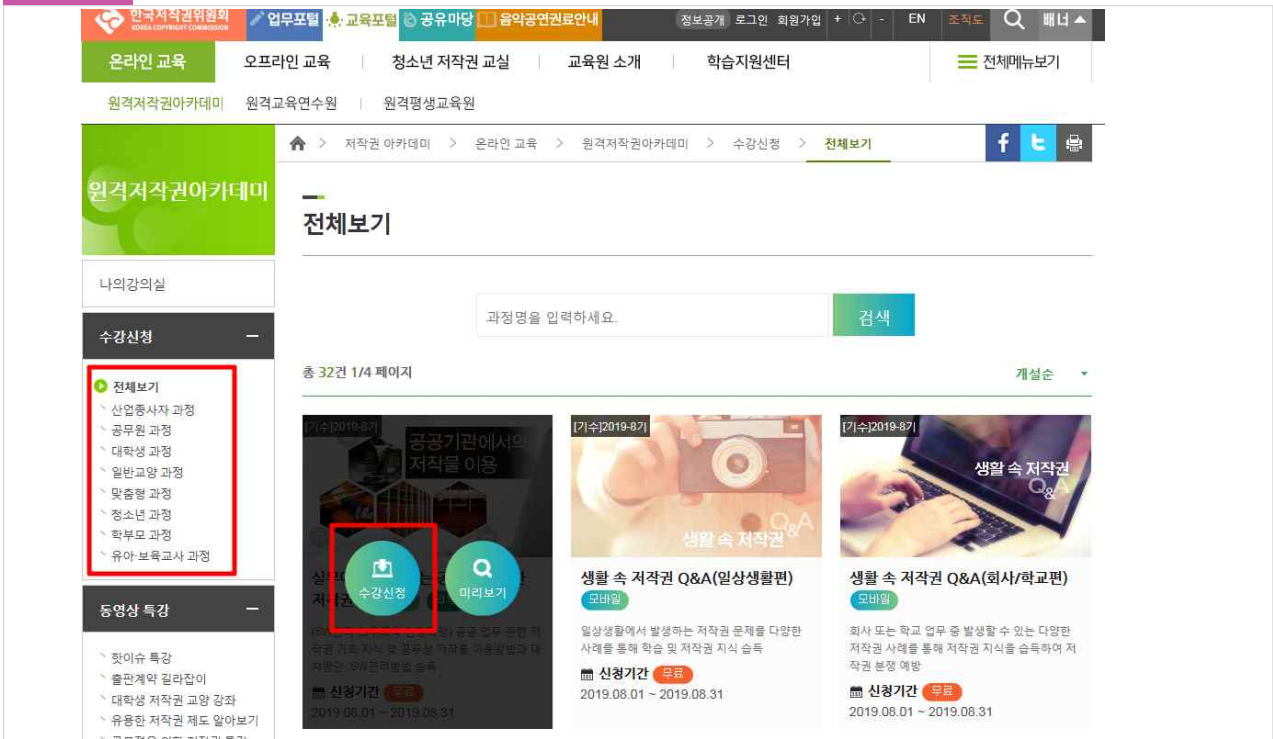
한국저작권위원회 KOREA COPYRIGHT COMMISSION 업무포털 교육포털 공유마당 음악공연권료안내 정보공개 로그인 회원가입 + - EN 조직도 배너

온라인 교육 오프라인 교육 청소년 저작권 교실 교육원 소개 학습지원센터 전체메뉴보기

원격저작권아카데미 원격교육연수원 원격평생교육원

원격저작권아카데미

나의강의실

수강신청

전체보기
산업종사자 과정
공무원 과정
대학생 과정
일반교양 과정
맞춤형 과정
청소년 과정
학부모 과정
유아·보육교사 과정

동영상 특강

핫이슈 특강
출판계약 길라잡이
대학생 저작권 교양 강좌
유용한 저작권 제도 알아보기
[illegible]

저작권 아카데미 > 온라인 교육 > 원격저작권아카데미 > 수강신청 > 전체보기

전체보기

과정명을 입력하세요. 검색

총 32건 1/4 페이지 개설순

[기수]2019-8기
공공기관에서의 저작물 이용
수강신청 미리보기
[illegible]
신청기간 무료
2019.08.01 ~ 2019.08.31

[기수]2019-8기
생활 속 저작권 Q&A
생활 속 저작권 Q&A(일상생활편)
모바일
일상생활에서 발생하는 저작권 문제를 다양한 사례를 통해 학습 및 저작권 지식 습득
신청기간 무료
2019.08.01 ~ 2019.08.31

[기수]2019-8기
생활 속 저작권 Q&A
생활 속 저작권 Q&A(회사/학교편)
모바일
회사 또는 학교 업무 중 발생할 수 있는 다양한 저작권 사례를 통해 저작권 지식을 습득하여 저작권 분쟁 예방
신청기간 무료
2019.08.01 ~ 2019.08.31